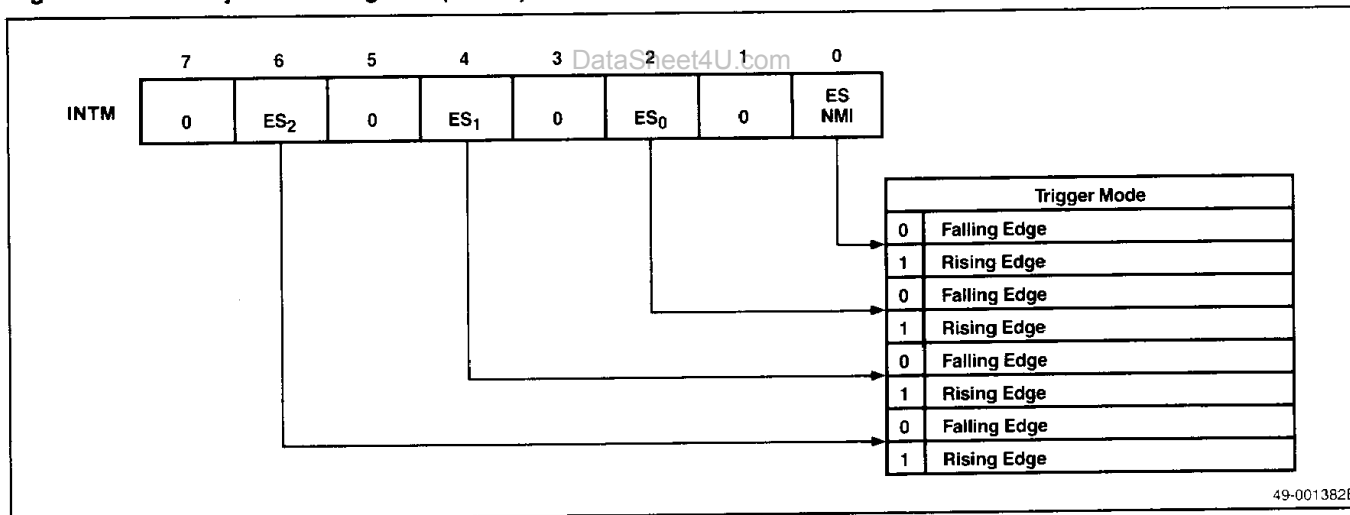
7 6 5 4 3 DataSheet4U.com 2 1 0

| INTM | 0 | $ES_2$ | 0 | $ES_1$ | 0 | $ES_0$ | 0 | ES NMI |
|---|---|---|---|---|---|---|---|---|

| Trigger Mode | |
|---|---|
| 0 | Falling Edge |
| 1 | Rising Edge |
| 0 | Falling Edge |
| 1 | Rising Edge |
| 0 | Falling Edge |
| 1 | Rising Edge |
| 0 | Falling Edge |
| 1 | Rising Edge |

49-001382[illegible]